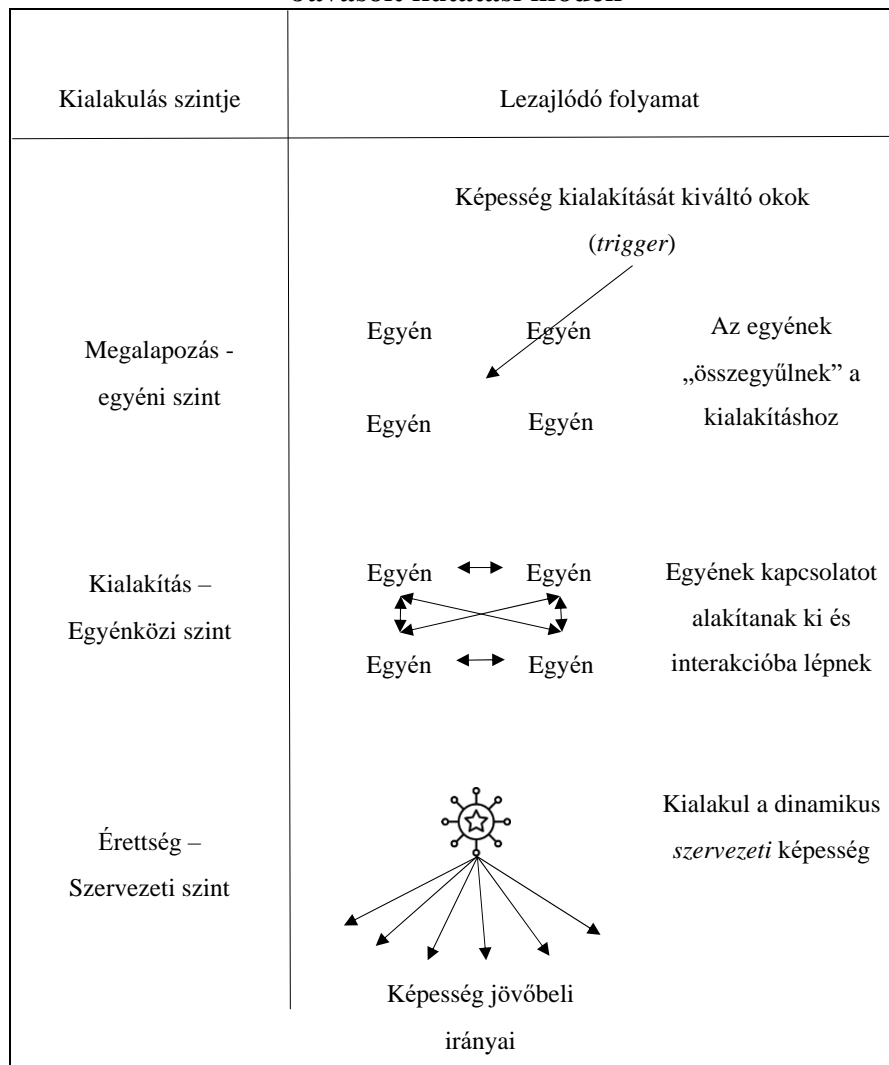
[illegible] kutatási modell

| Kialakulás szintje | Lezajlódó folyamat | |
|---|---|---|
| | Képesség kialakítását kiváltó okok (*trigger*) | |
| Megalapozás - egyéni szint | Egyén Egyén Egyén Egyén | Az egyének „összegyűlnek” a kialakításhoz |
| Kialakítás – Egyénközi szint | Egyén Egyén Egyén Egyén | Egyének kapcsolatot alakítanak ki és interakcióba lépnek |
| Érettség – Szervezeti szint | Képesség jövőbeli irányai | Kialakul a dinamikus *szervezeti* képesség |